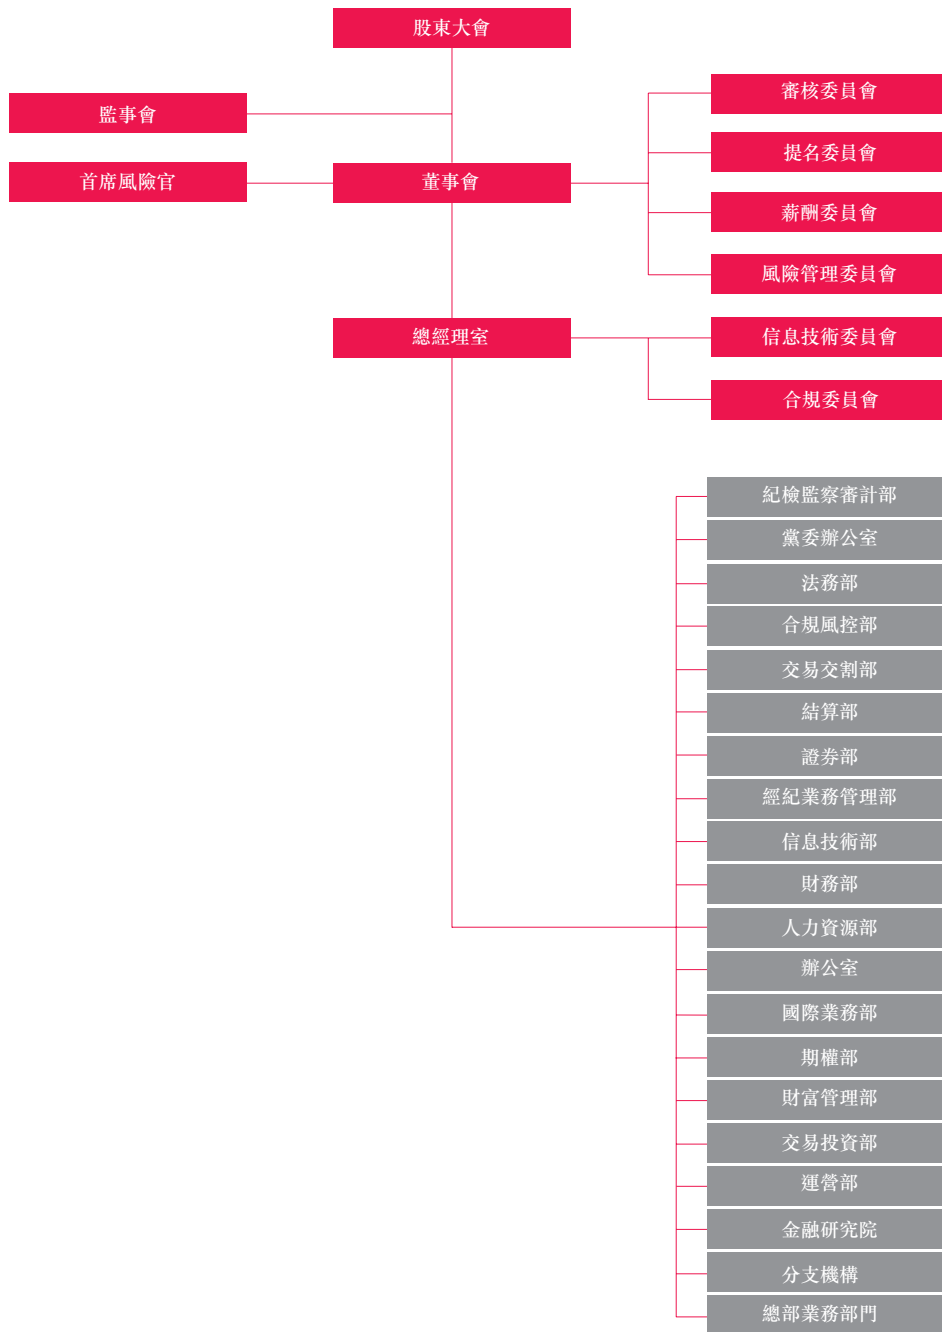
股東大會

監事會

首席風險官

董事會

審核委員會

提名委員會

薪酬委員會

風險管理委員會

總經理室

信息技術委員會

合規委員會

紀檢監察審計部

黨委辦公室

法務部

合規風控部

交易交割部

結算部

證券部

經紀業務管理部

信息技術部

財務部

人力資源部

辦公室

國際業務部

期權部

財富管理部

交易投資部

運營部

金融研究院

分支機構

總部業務部門